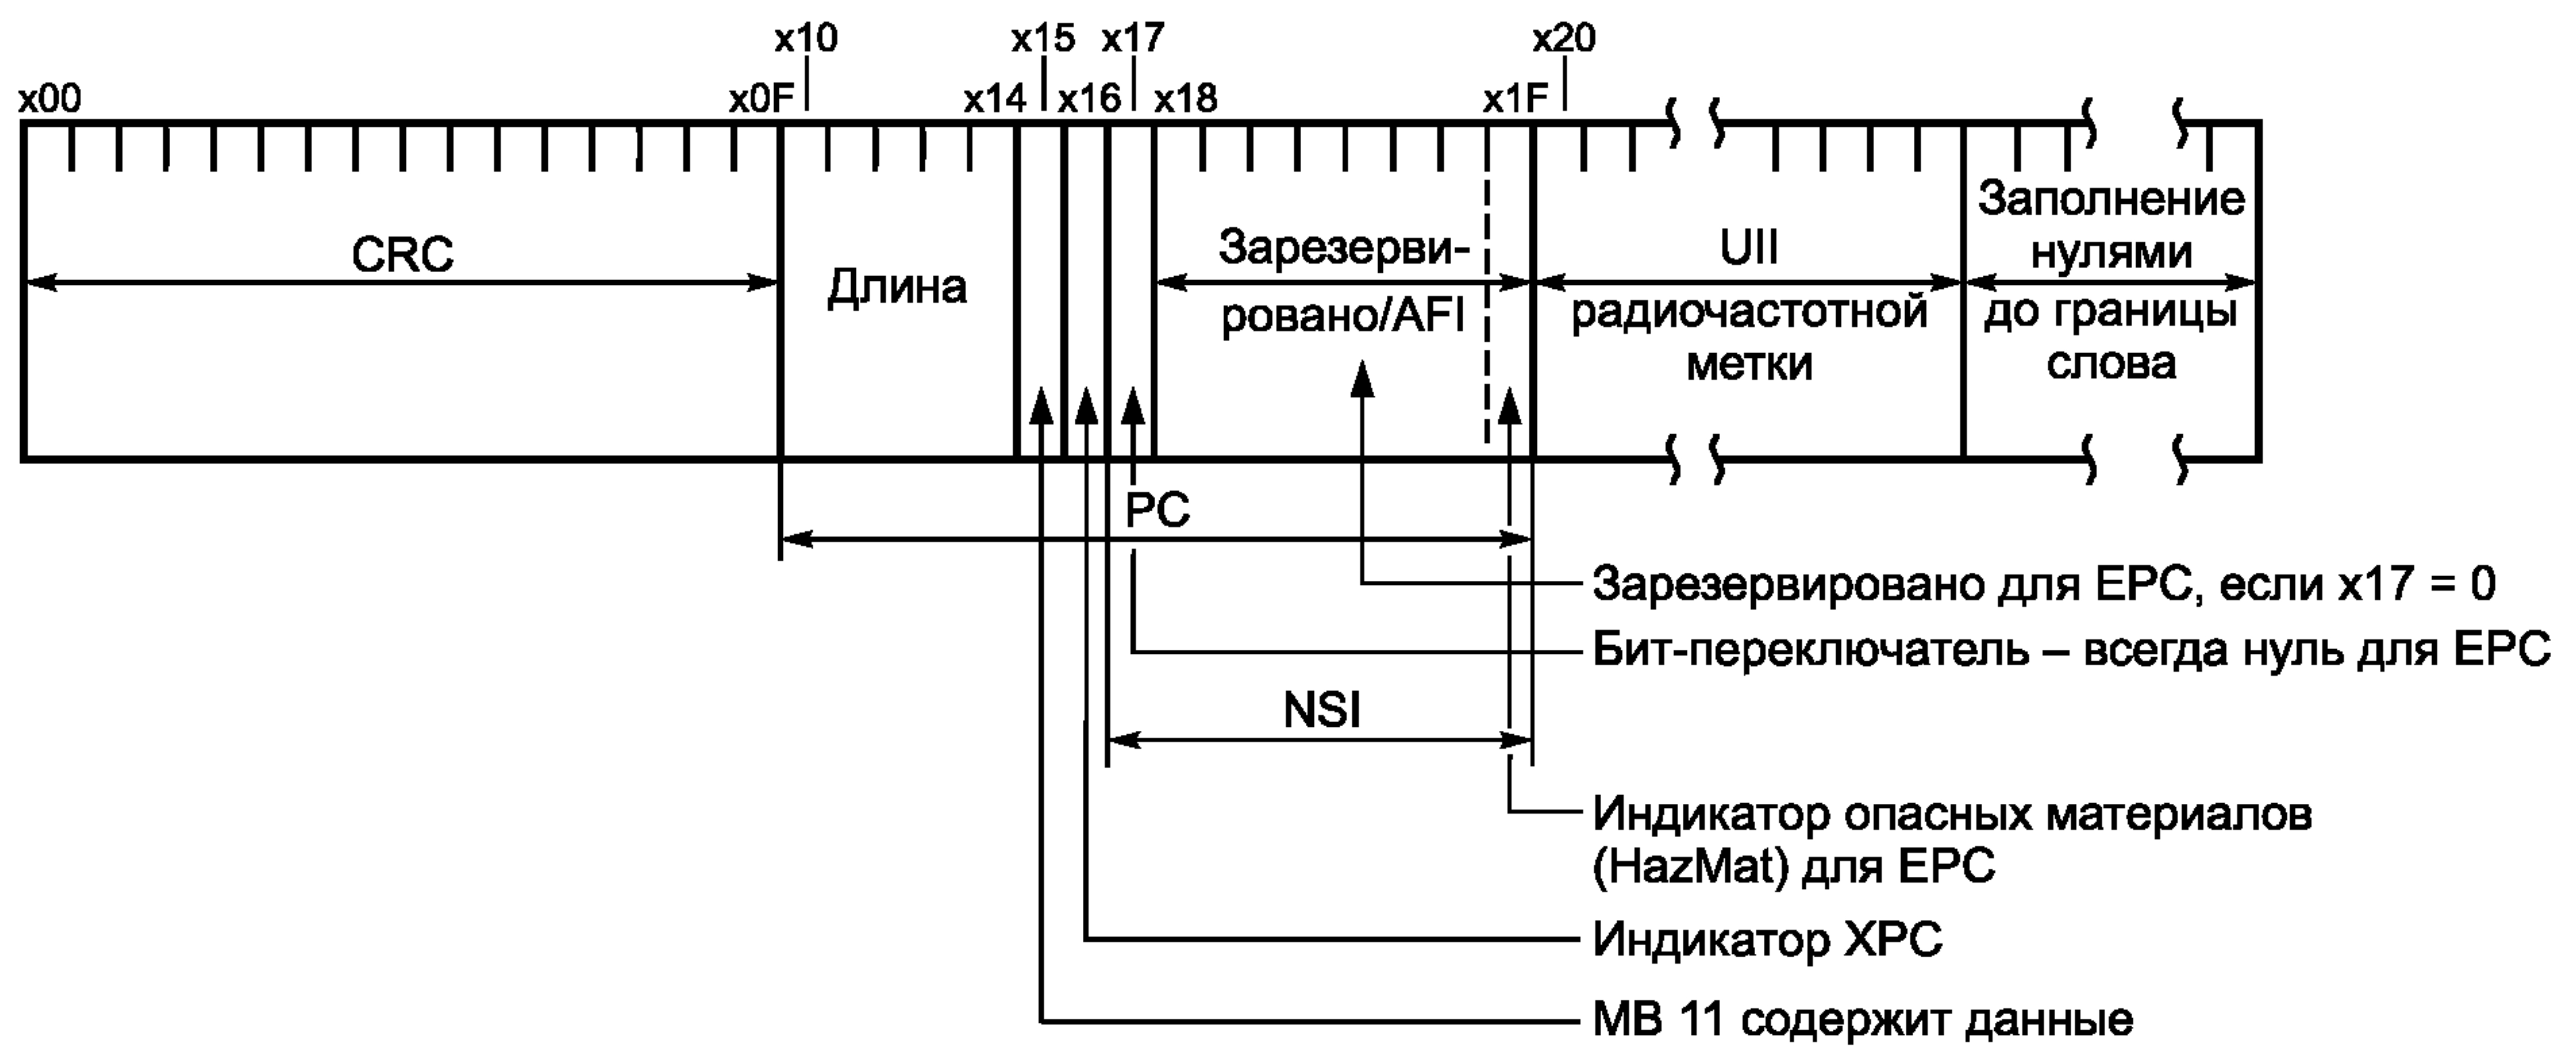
x10 x15 x17 x20
x00 x0F x14 x16 x18 x1F

CRC

Длина

Зарезервировано/AFI

UII радиочастотной метки

Заполнение нулями до границы слова

PC

Зарезервировано для EPC, если x17 = 0

Бит-переключатель – всегда нуль для EPC

NSI

Индикатор опасных материалов (HazMat) для EPC

Индикатор XPC

MB 11 содержит данные